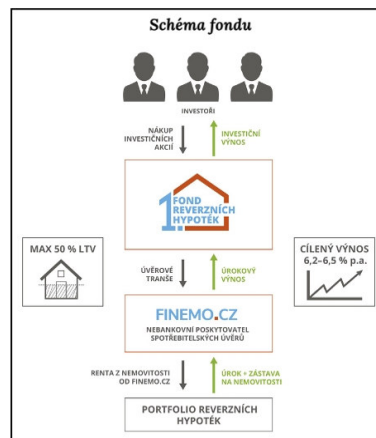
Schéma fondu

INVESTOŘI

NÁKUP INVESTIČNÍCH AKCIÍ

INVESTIČNÍ VÝNOS

1. FOND REVERZNÍCH HYPOTÉK

MAX 50 % LTV

CÍLENÝ VÝNOS 6,2–6,5 % p.a.

ÚVĚROVÉ TRANŠE

ÚROKOVÝ VÝNOS

FINEMO.CZ

NEBANKOVNÍ POSKYTOVATEL SPOTŘEBITELSKÝCH ÚVĚRŮ

RENTA Z NEMOVITOSTI OD FINEMO.CZ

ÚROK + ZÁSTAVA NA NEMOVITOSTI

PORTFOLIO REVERZNÍCH HYPOTÉK